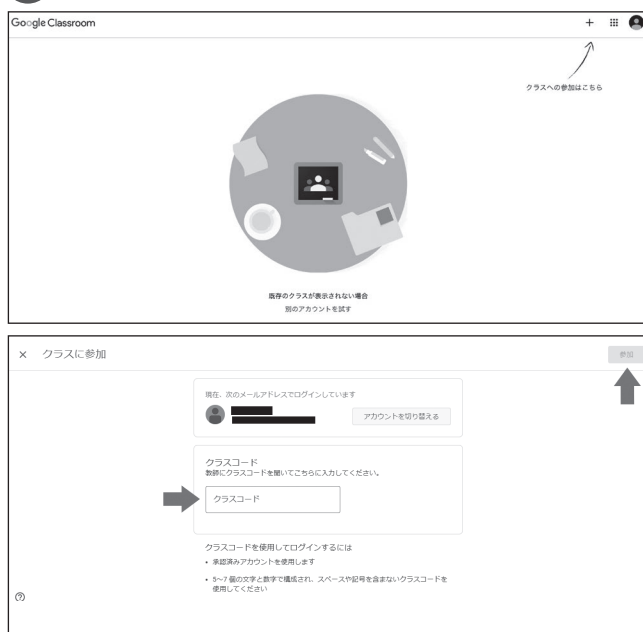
Google Classroom

+

クラスへの参加はこちら

既存のクラスが表示されない場合
別のアカウントを試す

× クラスに参加

参加

現在、次のメールアドレスでログインしています

アカウントを切り替える

クラスコード
教師にクラスコードを聞いてこちらに入力してください。

クラスコード

クラスコードを使用してログインするには
• 承認済みアカウントを使用します
• 5〜7 個の文字と数字で構成され、スペースや記号を含まないクラスコードを使用してください

?